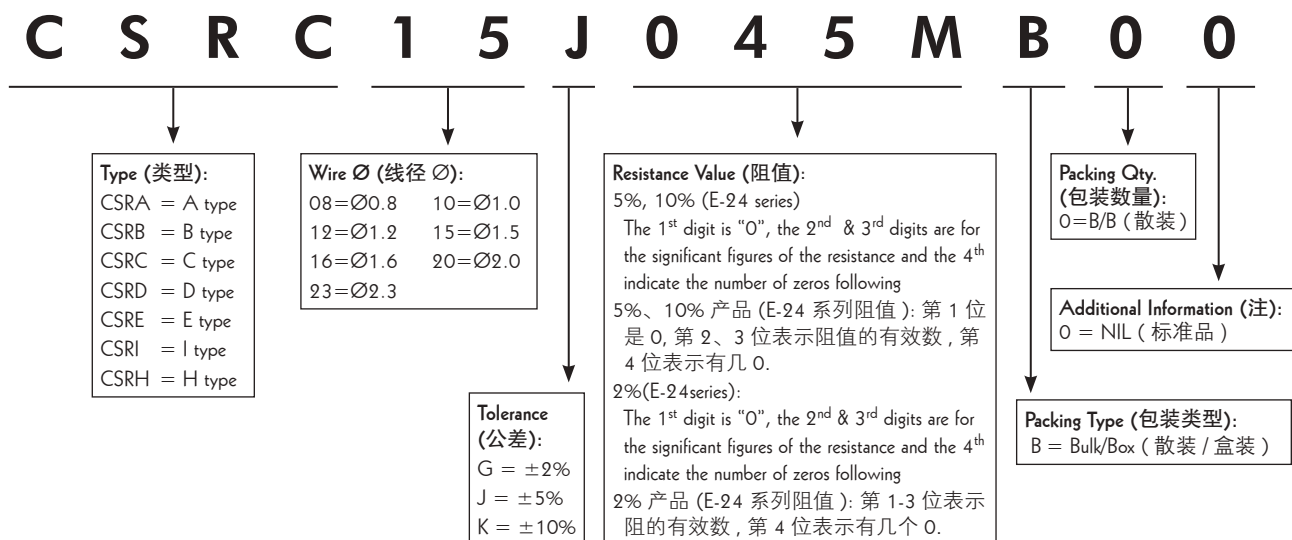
C S R C 1 5 J 0 4 5 M B 0 0

Type (类型):
CSRA = A type
CSRB = B type
CSRC = C type
CSRD = D type
CSRE = E type
CSRI = I type
CSRH = H type

Wire Ø (线径 Ø):
08=Ø0.8 10=Ø1.0
12=Ø1.2 15=Ø1.5
16=Ø1.6 20=Ø2.0
23=Ø2.3

Tolerance (公差):
G = ±2%
J = ±5%
K = ±10%

Resistance Value (阻值):
5%, 10% (E-24 series)
The 1$^{st}$ digit is "0", the 2$^{nd}$ & 3$^{rd}$ digits are for the significant figures of the resistance and the 4$^{th}$ indicate the number of zeros following
5%、10% 产品 (E-24 系列阻值): 第 1 位是 0, 第 2、3 位表示阻值的有效数, 第 4 位表示有几 0.
2%(E-24series):
The 1$^{st}$ digit is "0", the 2$^{nd}$ & 3$^{rd}$ digits are for the significant figures of the resistance and the 4$^{th}$ indicate the number of zeros following
2% 产品 (E-24 系列阻值): 第 1-3 位表示阻的有效数, 第 4 位表示有几个 0.

Packing Qty. (包装数量):
0=B/B (散装)

Additional Information (注):
0 = NIL (标准品)

Packing Type (包装类型):
B = Bulk/Box (散装 / 盒装)